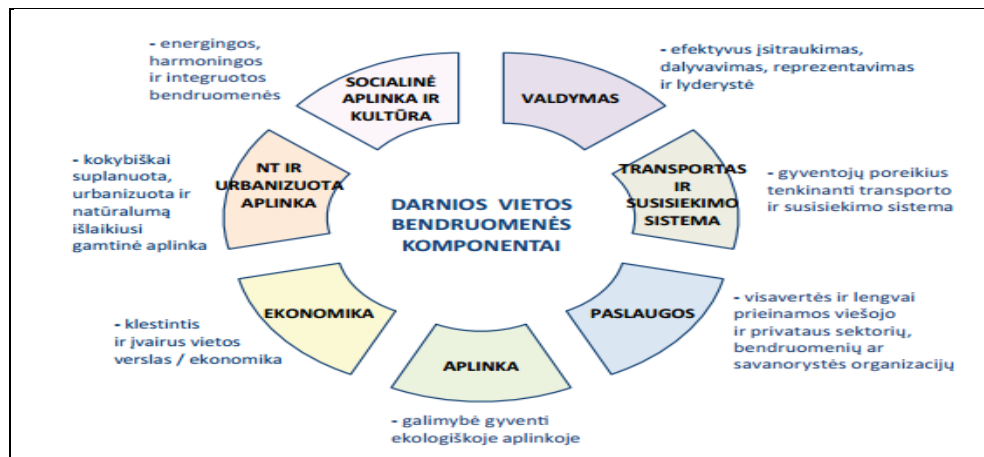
DARNIOS VIETOS BENDRUOMENĖS KOMPONENTAI

SOCIALINĖ APLINKA IR KULTŪRA

- energingos, harmoningos ir integruotos bendruomenės

VALDYMAS

- efektyvus įsitraukimas, dalyvavimas, reprezentavimas ir lyderystė

TRANSPORTAS IR SUSISIEKIMO SISTEMA

- gyventojų poreikius tenkinanti transporto ir susisiekimo sistema

PASLAUGOS

- visavertės ir lengvai prieinamos viešojo ir privataus sektorių, bendruomenių ar savanorystės organizacijų

APLINKA

- galimybė gyventi ekologiškoje aplinkoje

EKONOMIKA

- klestintis ir įvairus vietos verslas / ekonomika

NT IR URBANIZUOTA APLINKA

- kokybiškai suplanuota, urbanizuota ir natūralumą išlaikiusi gamtinė aplinka